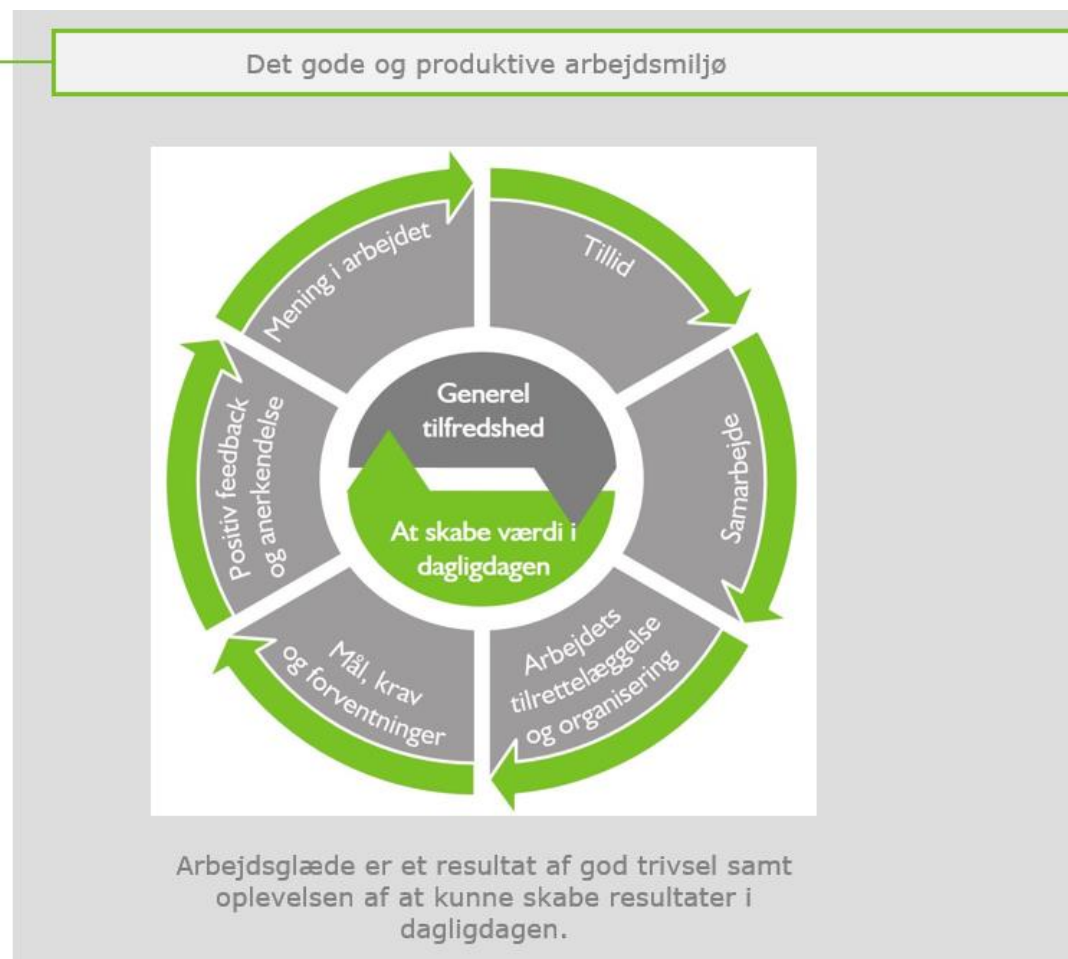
Det gode og produktive arbejdsmiljø

Mening i arbejdet

Tillid

Samarbejde

Arbejdets tilrettelæggelse og organisering

Mål, krav og forventninger

Positiv feedback og anerkendelse

Generel tilfredshed

At skabe værdi i dagligdagen

Arbejdsglæde er et resultat af god trivsel samt oplevelsen af at kunne skabe resultater i dagligdagen.